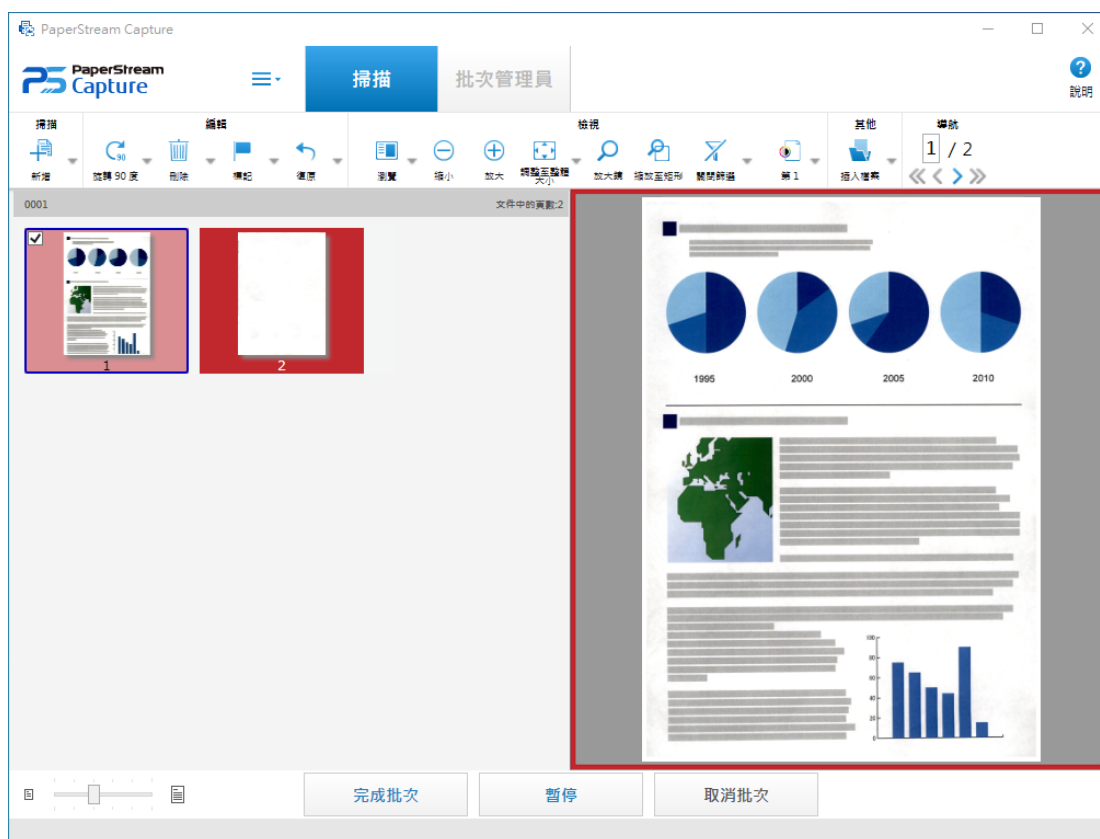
PaperStream Capture

PaperStream Capture

掃描

批次管理員

說明

掃描
新增

編輯
旋轉 90 度
刪除
標記
復原

檢視
瀏覽
縮小
放大
調整至整體大小
放大鏡
縮放至矩形
關閉篩選
第 1

其他
插入檔案

導航
1 / 2

0001

文件中的頁數:2

1

2

1995
2000
2005
2010

100
80
60
40
20
0

完成批次

暫停

取消批次